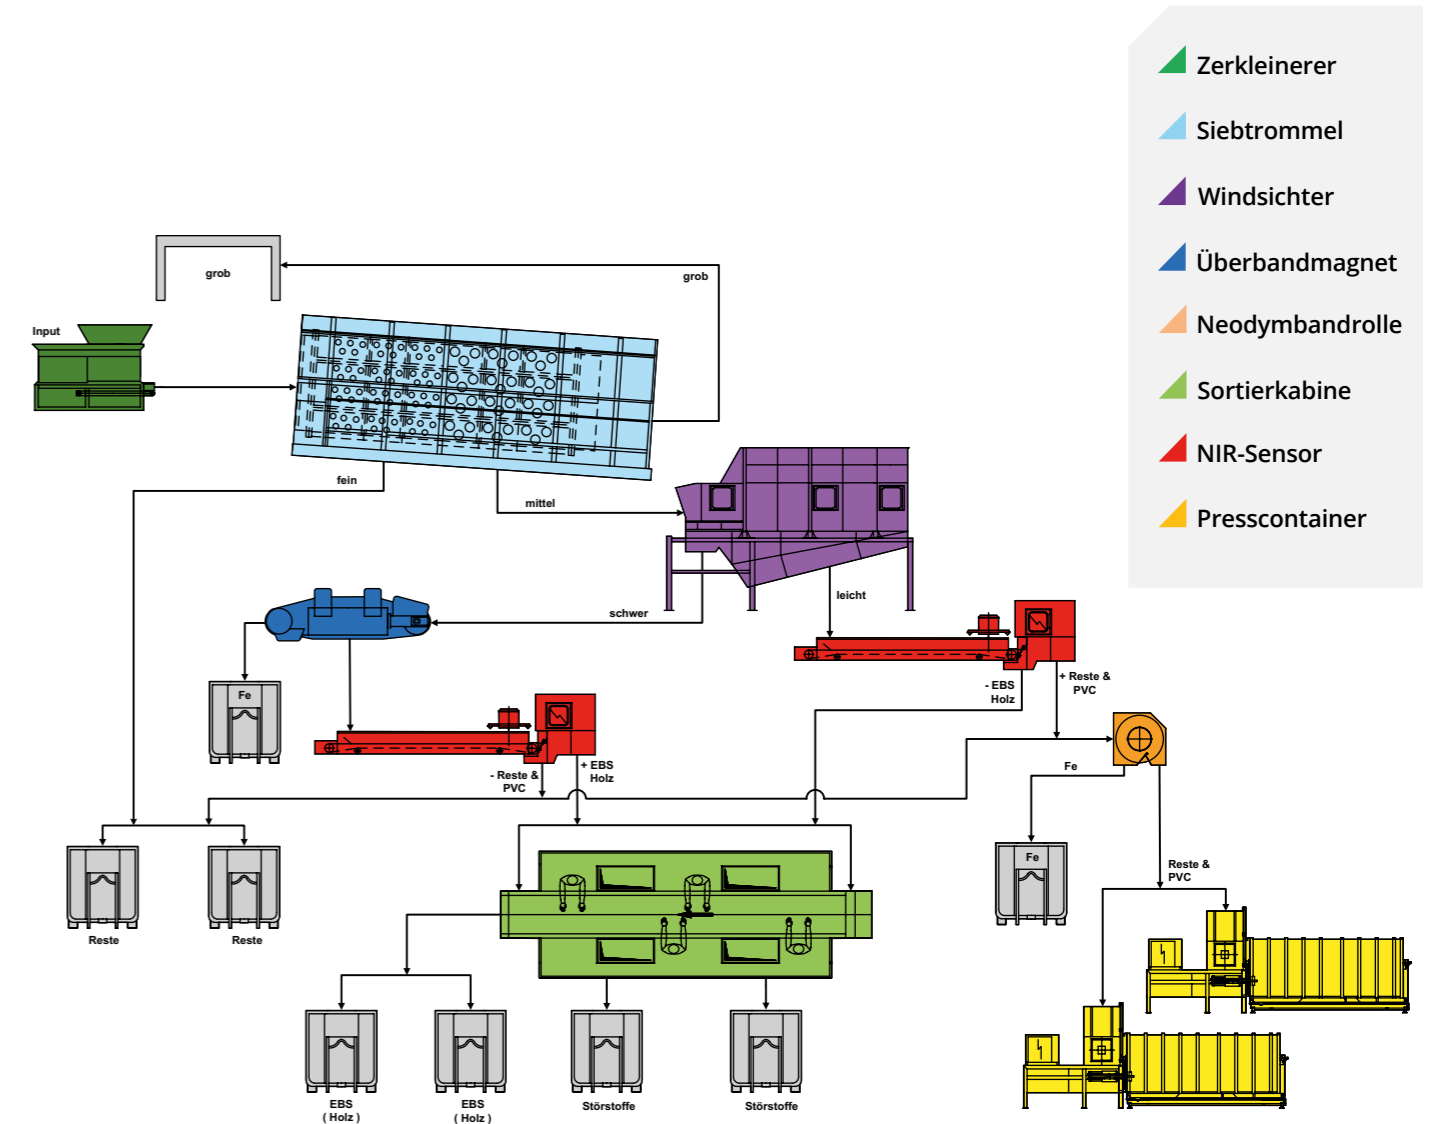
Zerkleinerer
Siebtrommel
Windsichter
Überbandmagnet
Neodymbandrolle
Sortierkabine
NIR-Sensor
Presscontainer

grob
grob
Input
fein
mittel
schwer
leicht
Fe
- EBS Holz
+ Reste & PVC
- Reste & PVC
+ EBS Holz
Fe
Fe
Reste & PVC
Reste
Reste
EBS ( Holz )
EBS ( Holz )
Störstoffe
Störstoffe